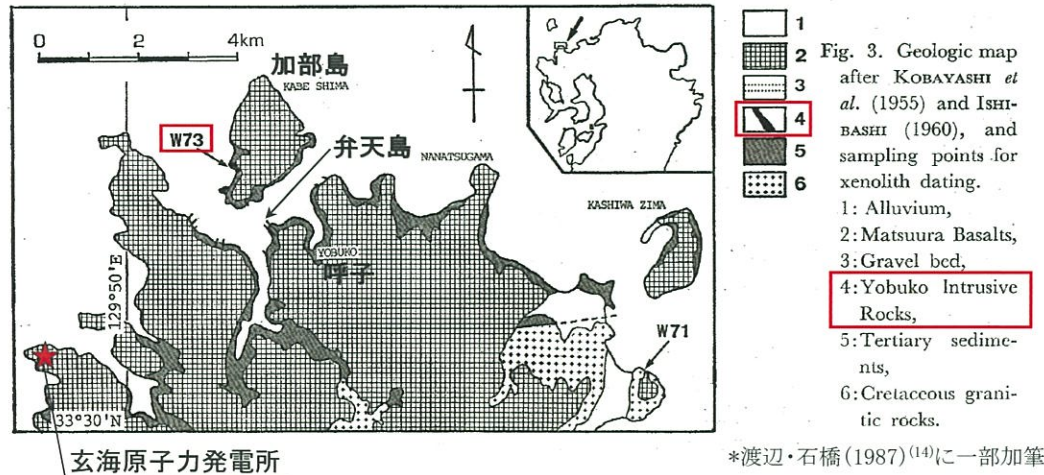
0 2 4km

加部島

KABE SHIMA

W73

弁天島

NANATSUGAMA

KASHIWA ZIMA

YOBUKO

呼子

129°50'E

W71

33°30'N

玄海原子力発電所

1
2
3
4
5
6

Fig. 3. Geologic map after KOBAYASHI et al. (1955) and ISHIBASHI (1960), and sampling points for xenolith dating.
1: Alluvium,
2: Matsuura Basalts,
3: Gravel bed,
4: Yobuko Intrusive Rocks,
5: Tertiary sediments,
6: Cretaceous granitic rocks.

*渡辺・石橋(1987)$^{(14)}$に一部加筆